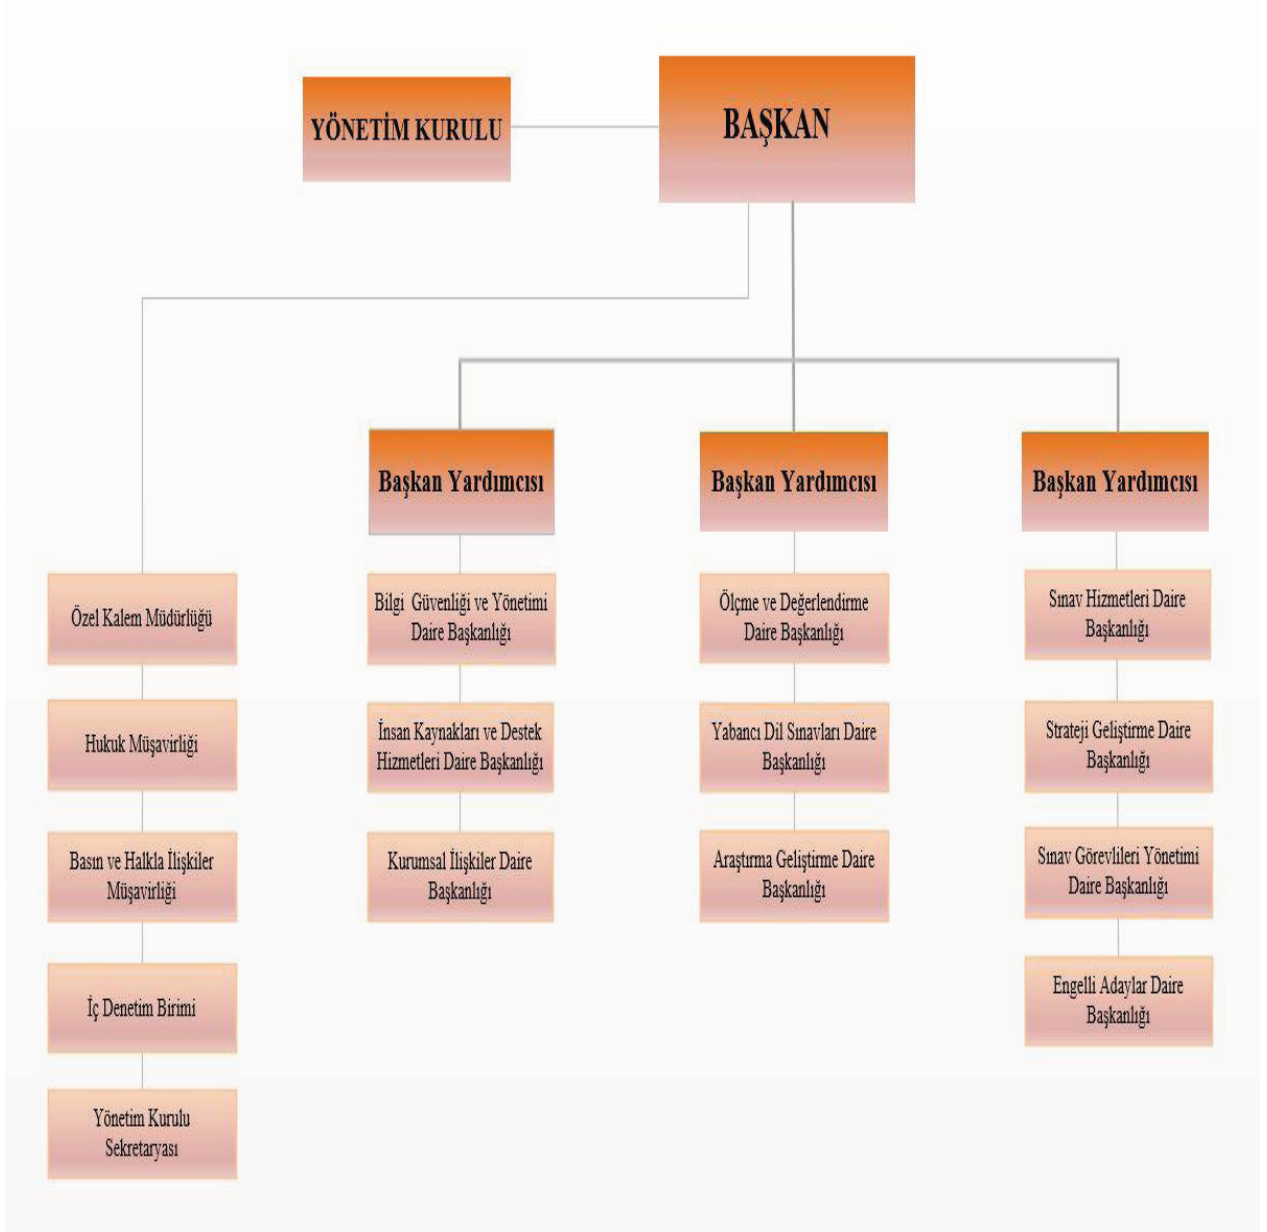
YÖNETİM KURULU

BAŞKAN

Başkan Yardımcısı

Başkan Yardımcısı

Başkan Yardımcısı

Özel Kalem Müdürlüğü

Hukuk Müşavirliği

Basın ve Halkla İlişkiler Müşavirliği

İç Denetim Birimi

Yönetim Kurulu Sekretaryası

Bilgi Güvenliği ve Yönetimi Daire Başkanlığı

İnsan Kaynakları ve Destek Hizmetleri Daire Başkanlığı

Kurumsal İlişkiler Daire Başkanlığı

Ölçme ve Değerlendirme Daire Başkanlığı

Yabancı Dil Sınavları Daire Başkanlığı

Araştırma Geliştirme Daire Başkanlığı

Sınav Hizmetleri Daire Başkanlığı

Strateji Geliştirme Daire Başkanlığı

Sınav Görevlileri Yönetimi Daire Başkanlığı

Engelli Adaylar Daire Başkanlığı